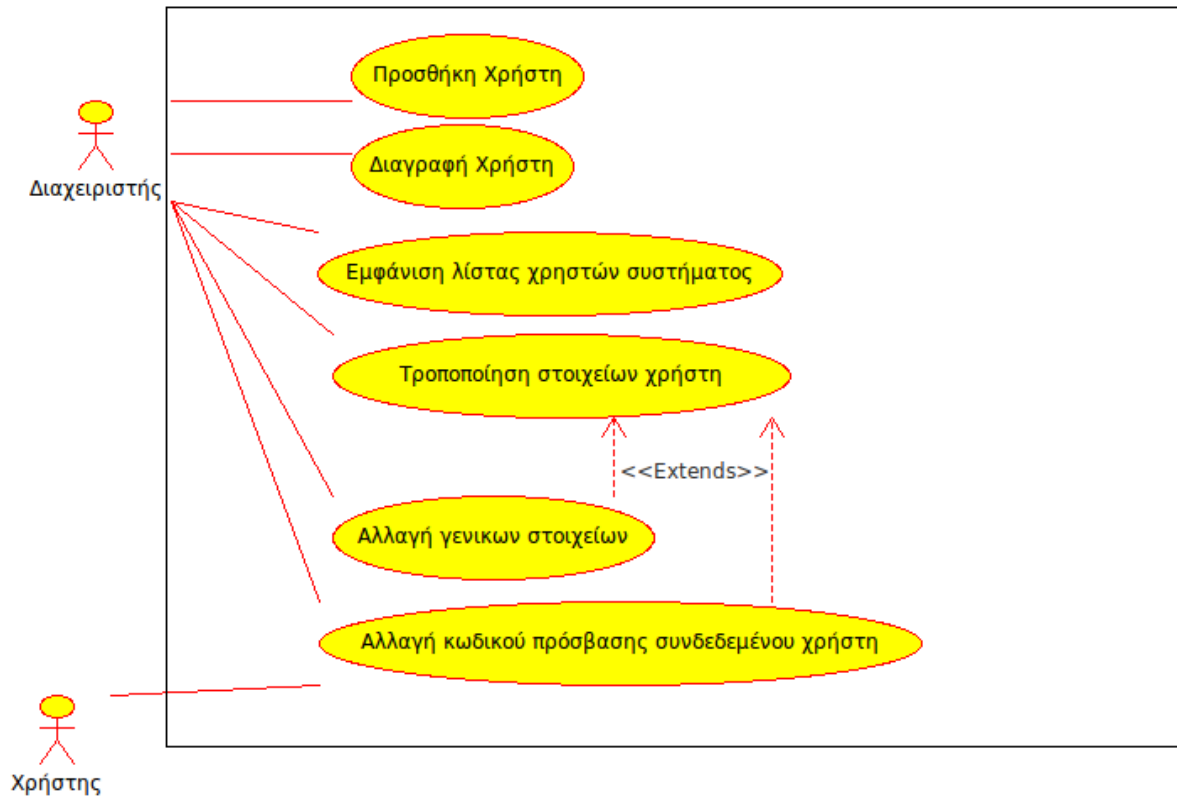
Διαχειριστής

Προσθήκη Χρήστη

Διαγραφή Χρήστη

Εμφάνιση λίστας χρηστών συστήματος

Τροποποίηση στοιχείων χρήστη

<<Extends>>

Αλλαγή γενικων στοιχείων

Αλλαγή κωδικού πρόσβασης συνδεδεμένου χρήστη

Χρήστης